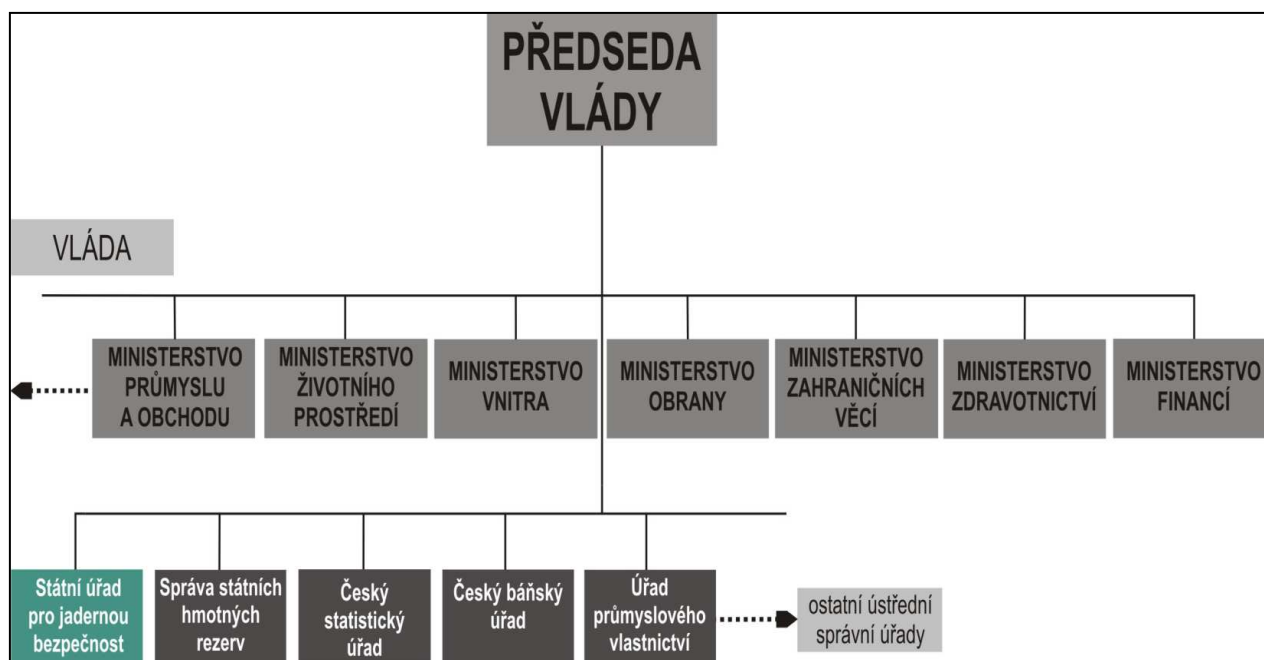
PŘEDSEDA VLÁDY

VLÁDA

MINISTERSTVO PRŮMYSLU A OBCHODU

MINISTERSTVO ŽIVOTNÍHO PROSTŘEDÍ

MINISTERSTVO VNITRA

MINISTERSTVO OBRANY

MINISTERSTVO ZAHRANIČNÍCH VĚCÍ

MINISTERSTVO ZDRAVOTNICTVÍ

MINISTERSTVO FINANCÍ

Státní úřad pro jadernou bezpečnost

Správa státních hmotných rezerv

Český statistický úřad

Český báňský úřad

Úřad průmyslového vlastnictví

ostatní ústřední správní úřady